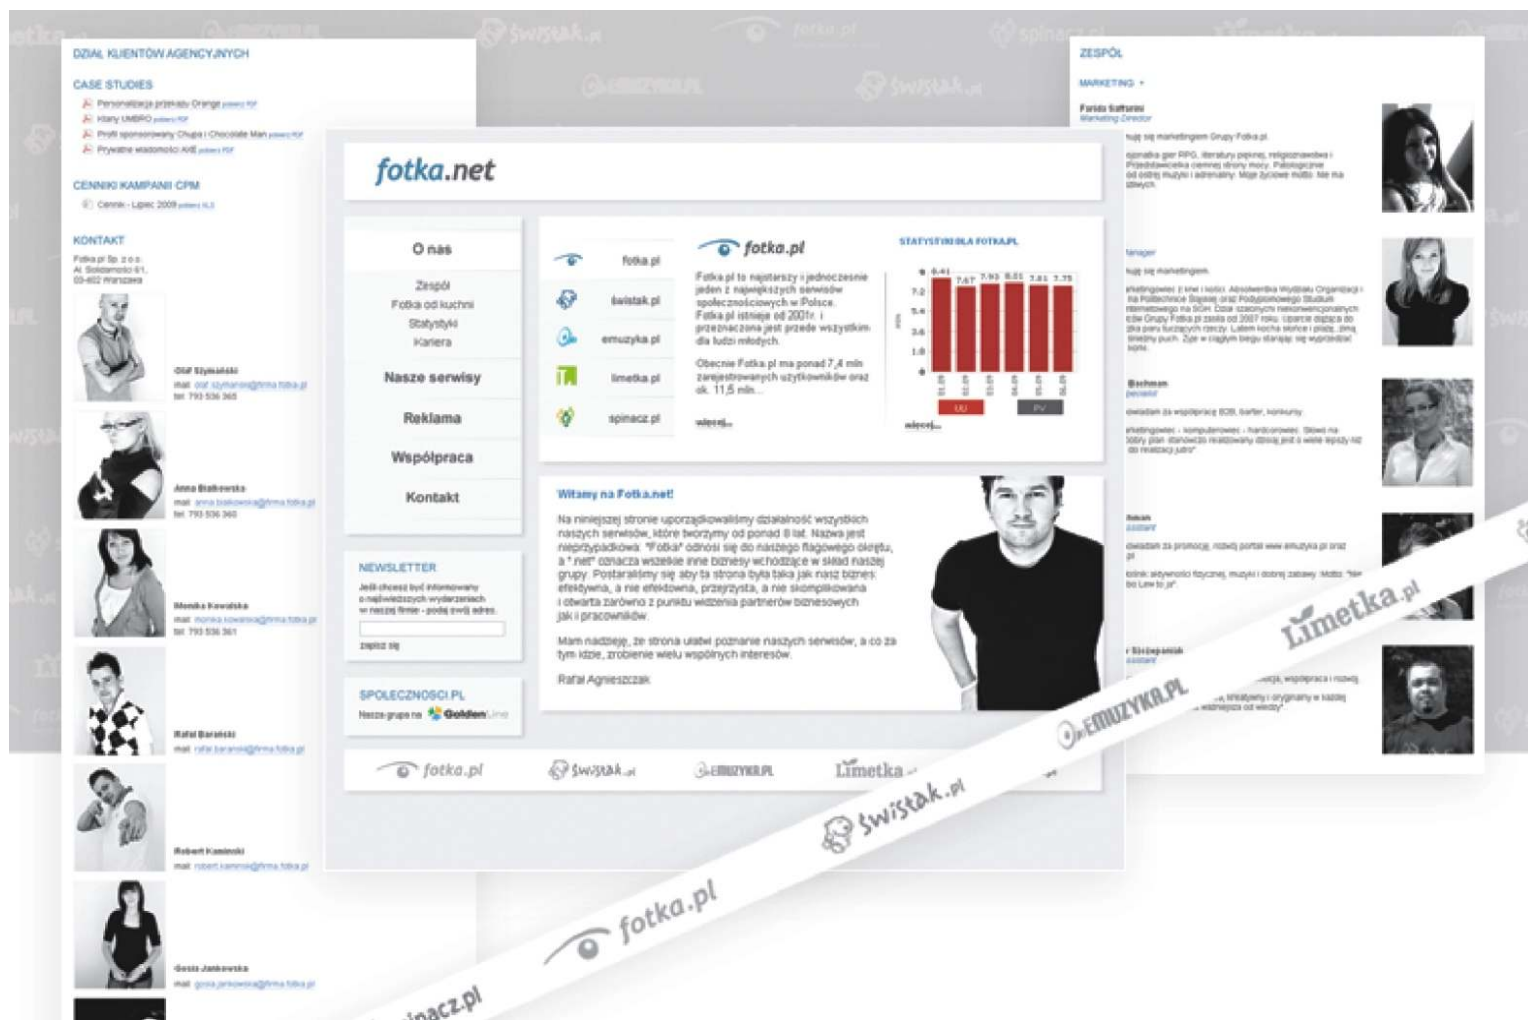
DZIAŁ KLIENTÓW AGENCYJNYCH

CASE STUDIES

Personalizacja przekazu Orange pobierz PDF
Hany UMBRO pobierz PDF
Profil sponsorowany Chupa i Chocolate Man pobierz PDF
Prywatne wiadomości AXE pobierz PDF

CENNIKI KAMPANII CPM

Cennik - Lipiec 2009 pobierz XLS

KONTAKT

Fotka.pl Sp. z o.o.
Al. Solidarności 61,
03-402 Warszawa

Olaf Szymański
mail: olaf.szymanski@firma.fotka.pl
tel. 793 536 365

Anna Białkowska
mail: anna.bialkowska@firma.fotka.pl
tel. 793 536 360

Monika Kowalska
mail: monika.kowalska@firma.fotka.pl
tel. 793 536 361

Rafał Barański
mail: rafal.baranski@firma.fotka.pl

Robert Kamiński
mail: robert.kaminski@firma.fotka.pl

Gosia Jankowska
mail: gosia.jankowska@firma.fotka.pl

fotka.net

O nas
Zespół
Fotka od kuchni
Statystyki
Kariera
Nasze serwisy
Reklama
Współpraca
Kontakt

NEWSLETTER
Jeśli chcesz być informowany o najświeższych wydarzeniach w naszej firmie - podaj swój adres.
zapisz się

SPOLECZNOSCI.PL
Nasza grupa na GoldenLine

fotka.pl
świstak.pl
emuzyka.pl
limetka.pl
spinacz.pl

fotka.pl
Fotka.pl to najstarszy i jednocześnie jeden z największych serwisów społecznościowych w Polsce. Fotka.pl istnieje od 2001r. i przeznaczona jest przede wszystkim dla ludzi młodych.
Obecnie Fotka.pl ma ponad 7,4 mln zarejestrowanych użytkowników oraz ok. 11,5 mln...
więcej...

STATYSTYKI DLA FOTKA.PL
8.41 7.67 7.93 8.01 7.81 7.75
7.2 5.4 3.6 1.8 0
UU PV
więcej...

Witamy na Fotka.net!
Na niniejszej stronie uporządkowaliśmy działalność wszystkich naszych serwisów, które tworzymy od ponad 8 lat. Nazwa jest nieprzypadkowa: "Fotka" odnosi się do naszego flagowego okrętu, a ".net" oznacza wszelkie inne biznesy wchodzące w skład naszej grupy. Postaraliśmy się aby ta strona była taka jak nasz biznes: efektywna, a nie efekciarska, przejrzysta, a nie skomplikowana i otwarta zarówno z punktu widzenia partnerów biznesowych jak i pracowników.
Mam nadzieję, że strona ułatwi poznanie naszych serwisów, a co za tym idzie, zrobienie wielu wspólnych interesów.
Rafał Agnieszczak

fotka.pl świstak.pl emuzyka.pl limetka.pl

ZESPÓŁ
MARKETING
Farida Saffarini
Marketing Director

fotka.pl świstak.pl emuzyka.pl limetka.pl spinacz.pl